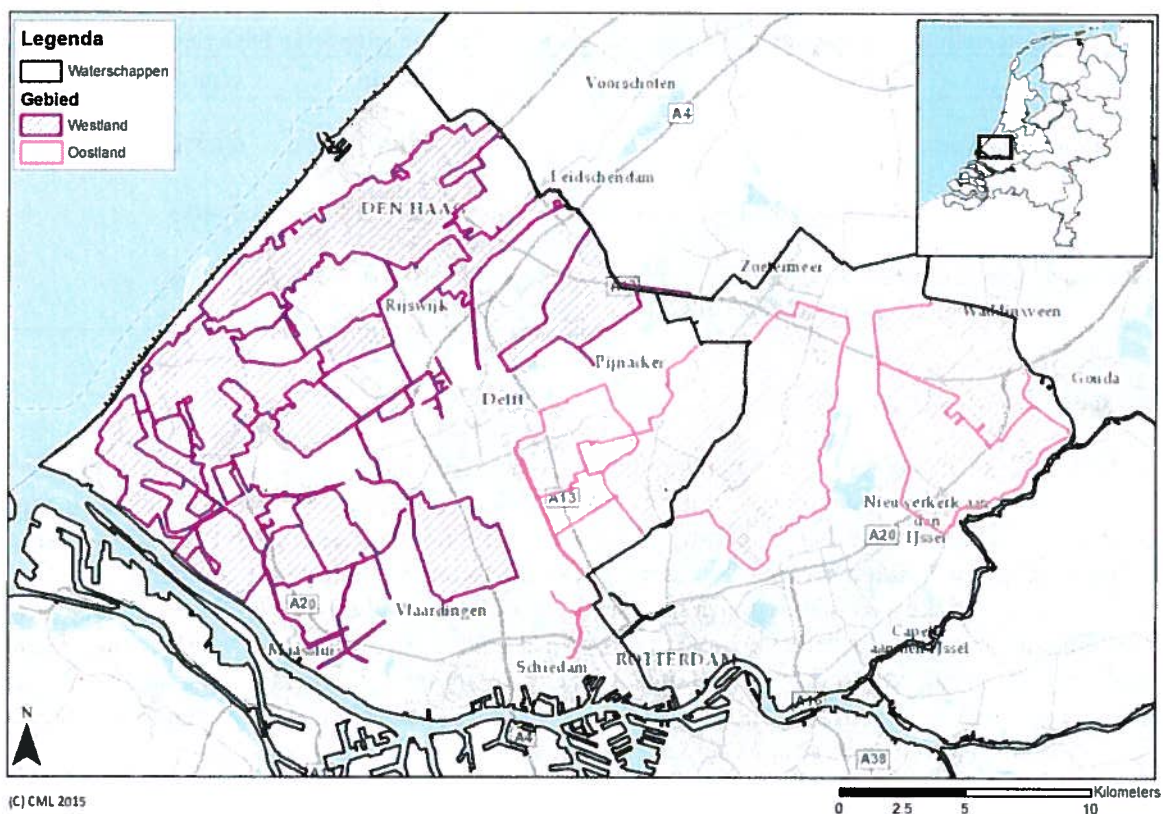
Legenda
Waterschappen
Gebied
Westland
Oostland

Voorschoten
A4
Leidschendam
DEN HAAG
Zoetermeer
A12
Waddinxveen
Rijswijk
Pijnacker
Gouda
Delft
A13
Nieuwerkerk aan den IJssel
A20
A20
Vlaardingen
Capelle aan den IJssel
Maassluis
Schiedam
ROTTERDAM
A16
A4
A38
N
(C) CML 2015
0 2.5 5 10
Kilometers